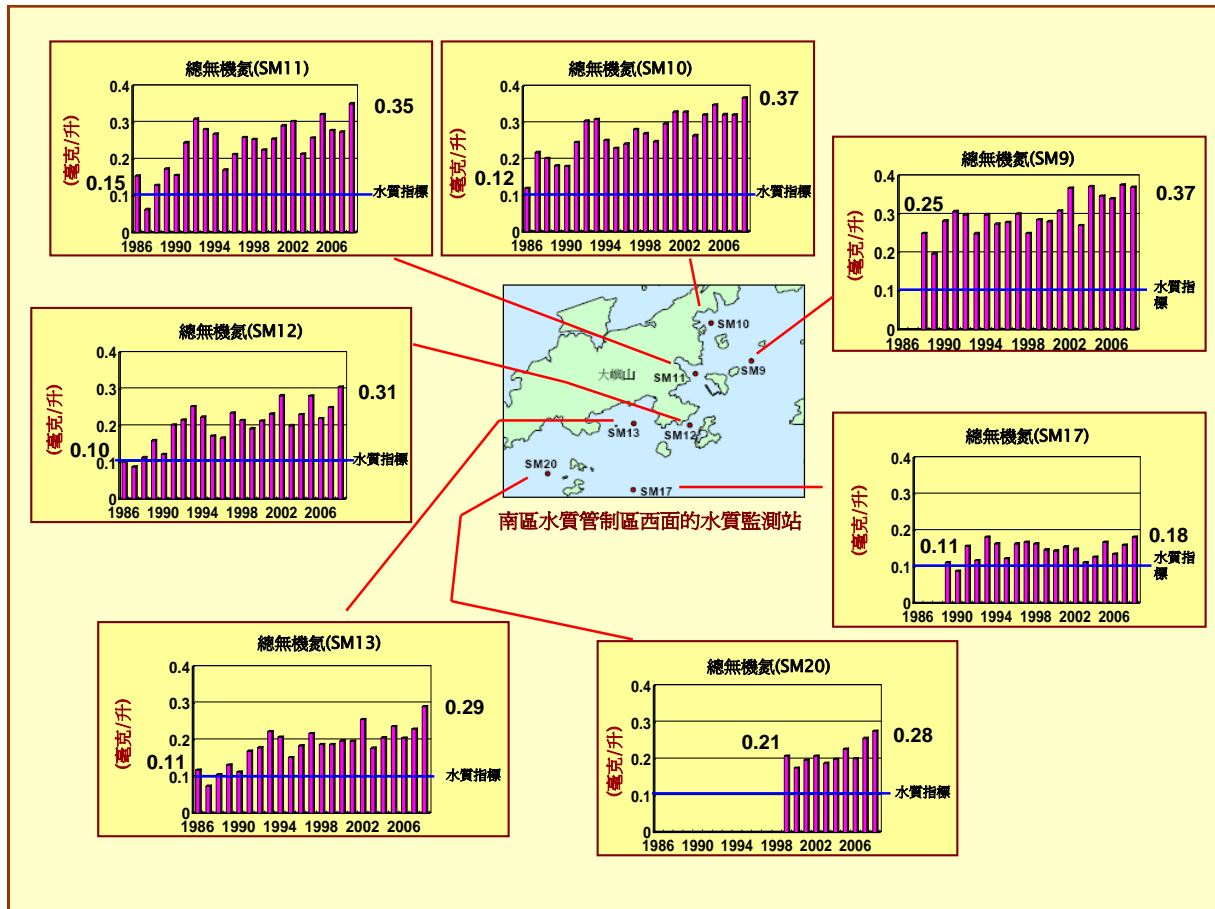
總無機氮(SM11)

(毫克/升)

0.4
0.3
0.2
0.1
0

0.15

0.35

水質指標

1986 1990 1994 1998 2002 2006

總無機氮(SM10)

(毫克/升)

0.4
0.3
0.2
0.1
0

0.12

0.37

水質指標

1986 1990 1994 1998 2002 2006

總無機氮(SM9)

(毫克/升)

0.4
0.3
0.2
0.1
0

0.25

0.37

水質指標

1986 1990 1994 1998 2002 2006

總無機氮(SM12)

(毫克/升)

0.4
0.3
0.2
0.1
0

0.10

0.31

水質指標

1986 1990 1994 1998 2002 2006

SM10
大嶼山
SM11
SM9
SM13
SM12
SM20
SM17

南區水質管制區西面的水質監測站

總無機氮(SM17)

(毫克/升)

0.4
0.3
0.2
0.1
0

0.11

0.18

水質指標

1986 1990 1994 1998 2002 2006

總無機氮(SM13)

(毫克/升)

0.4
0.3
0.2
0.1
0

0.11

0.29

水質指標

1986 1990 1994 1998 2002 2006

總無機氮(SM20)

(毫克/升)

0.4
0.3
0.2
0.1
0

0.21

0.28

水質指標

1986 1990 1994 1998 2002 2006